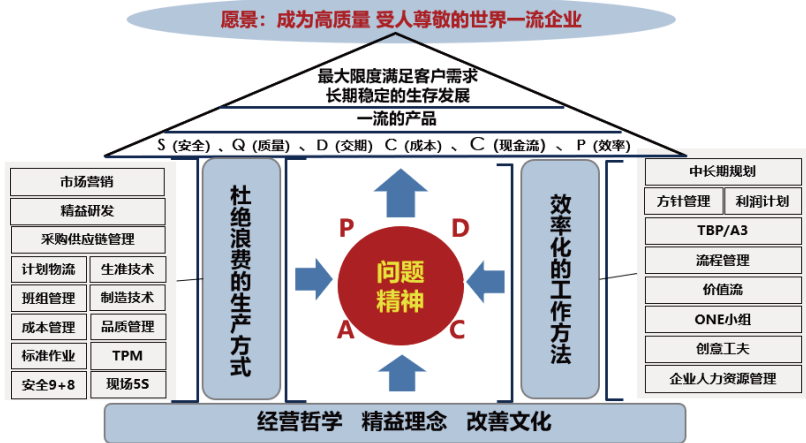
愿景：成为高质量 受人尊敬的世界一流企业

最大限度满足客户需求
长期稳定的生存发展

一流的产品

S（安全）、Q（质量）、D（交期）C（成本）、C（现金流）、P（效率）

市场营销
精益研发
采购供应链管理
计划物流
生准技术
班组管理
制造技术
成本管理
品质管理
标准作业
TPM
安全9+8
现场5S

杜绝浪费的生产方式

P
D
问题精神
A
C

效率化的工作方法

中长期规划
方针管理
利润计划
TBP/A3
流程管理
价值流
ONE小组
创意工夫
企业人力资源管理

经营哲学 精益理念 改善文化